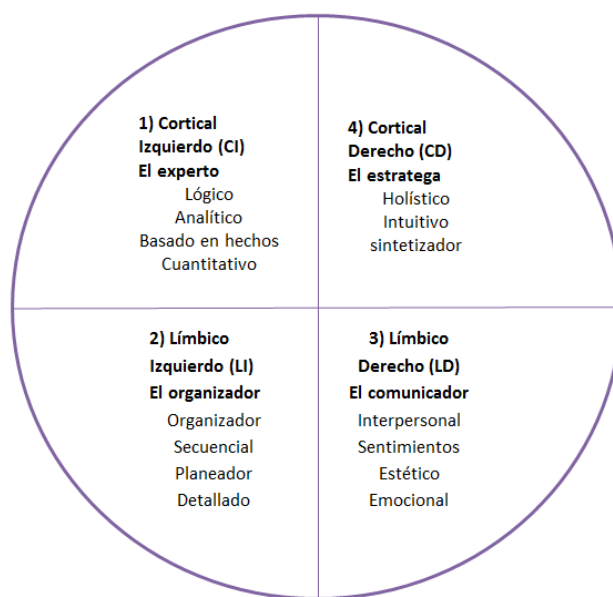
1) Cortical
Izquierdo (CI)
El experto
Lógico
Analítico
Basado en hechos
Cuantitativo

4) Cortical
Derecho (CD)
El estratega
Holístico
Intuitivo
sintetizador

2) Límbico
Izquierdo (LI)
El organizador
Organizador
Secuencial
Planeador
Detallado

3) Límbico
Derecho (LD)
El comunicador
Interpersonal
Sentimientos
Estético
Emocional